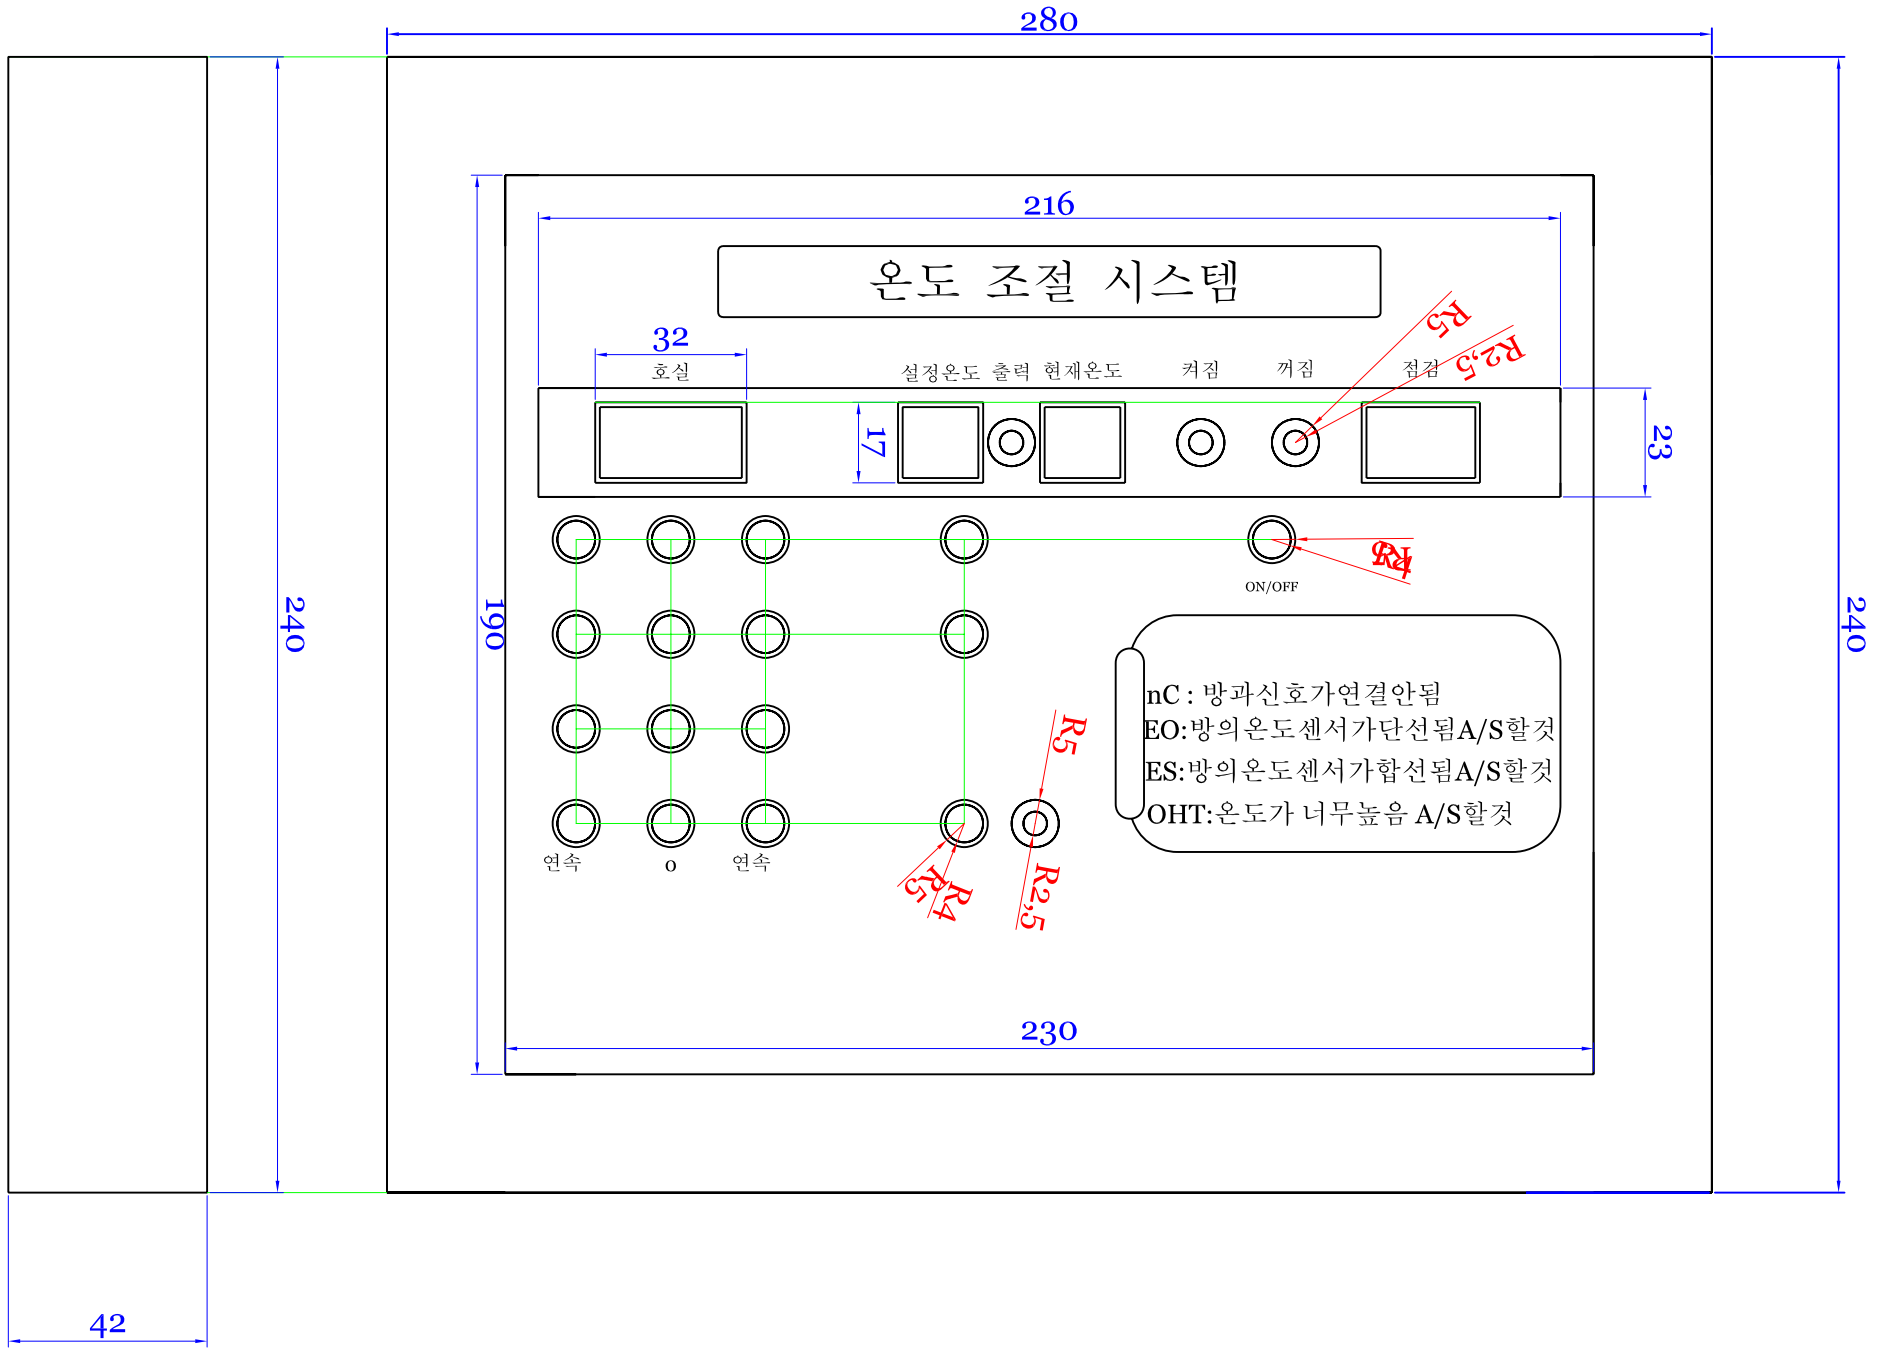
280

216

온도 조절 시스템

32

호실

설정온도 출력 현재온도

켜짐

꺼짐

점검

R5

R2,5

17

23

240

190

240

R4

R8

ON/OFF

nC : 방과신호가연결안됨
EO:방의온도센서가단선됨A/S할것
ES:방의온도센서가합선됨A/S할것
OHT:온도가 너무높음 A/S할것

R5

연속

o

연속

R4

R5

R2,5

230

42